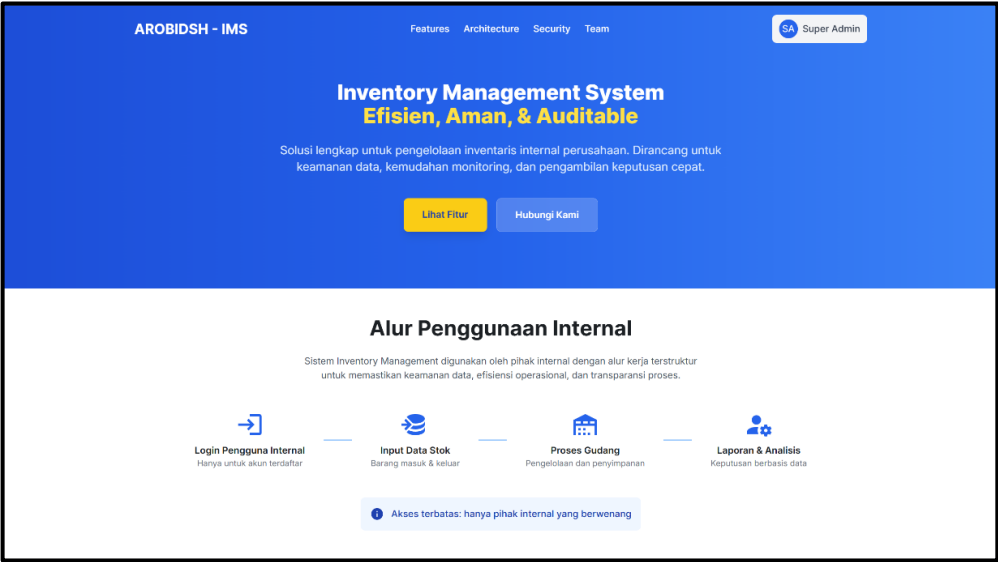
AROBIDSH - IMS

Features Architecture Security Team

SA Super Admin

Inventory Management System
Efisien, Aman, & Auditable

Solusi lengkap untuk pengelolaan inventaris internal perusahaan. Dirancang untuk keamanan data, kemudahan monitoring, dan pengambilan keputusan cepat.

Lihat Fitur

Hubungi Kami

Alur Penggunaan Internal

Sistem Inventory Management digunakan oleh pihak internal dengan alur kerja terstruktur untuk memastikan keamanan data, efisiensi operasional, dan transparansi proses.

Login Pengguna Internal
Hanya untuk akun terdaftar

Input Data Stok
Barang masuk & keluar

Proses Gudang
Pengelolaan dan penyimpanan

Laporan & Analisis
Keputusan berbasis data

Akses terbatas: hanya pihak internal yang berwenang